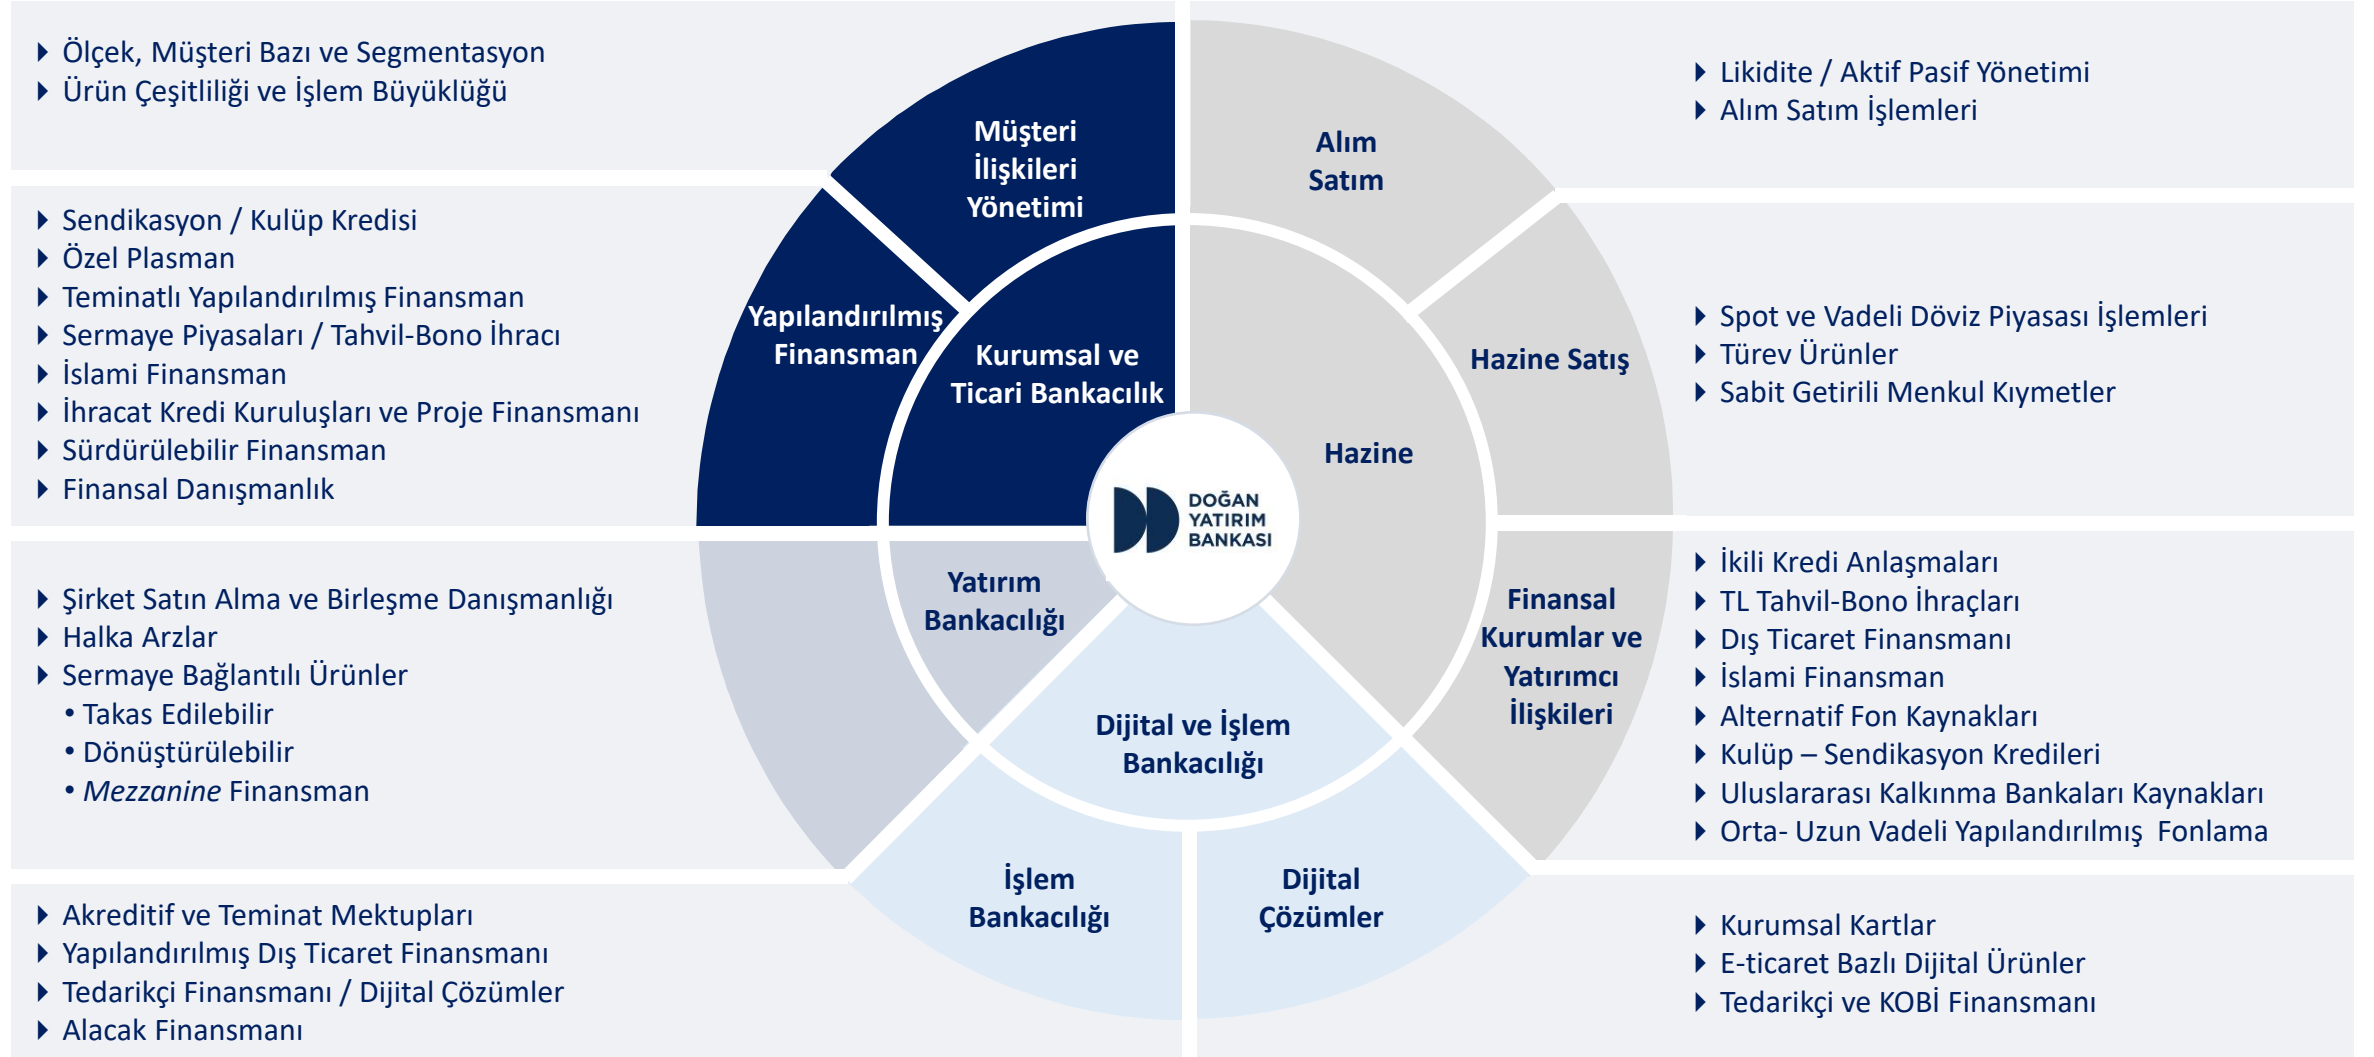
Ölçek, Müşteri Bazı ve Segmentasyon
Ürün Çeşitliliği ve İşlem Büyüklüğü

Sendikasyon / Kulüp Kredisi
Özel Plasman
Teminatlı Yapılandırılmış Finansman
Sermaye Piyasaları / Tahvil-Bono İhracı
İslami Finansman
İhracat Kredi Kuruluşları ve Proje Finansmanı
Sürdürülebilir Finansman
Finansal Danışmanlık

Şirket Satın Alma ve Birleşme Danışmanlığı
Halka Arzlar
Sermaye Bağlantılı Ürünler
• Takas Edilebilir
• Dönüştürülebilir
• *Mezzanine* Finansman

Akreditif ve Teminat Mektupları
Yapılandırılmış Dış Ticaret Finansmanı
Tedarikçi Finansmanı / Dijital Çözümler
Alacak Finansmanı

Müşteri İlişkileri Yönetimi
Yapılandırılmış Finansman
Kurumsal ve Ticari Bankacılık
Yatırım Bankacılığı
Dijital ve İşlem Bankacılığı
İşlem Bankacılığı
Dijital Çözümler
DOĞAN YATIRIM BANKASI
Hazine
Alım Satım
Hazine Satış
Finansal Kurumlar ve Yatırımcı İlişkileri

Likidite / Aktif Pasif Yönetimi
Alım Satım İşlemleri

Spot ve Vadeli Döviz Piyasası İşlemleri
Türev Ürünler
Sabit Getirili Menkul Kıymetler

İkili Kredi Anlaşmaları
TL Tahvil-Bono İhraçları
Dış Ticaret Finansmanı
İslami Finansman
Alternatif Fon Kaynakları
Kulüp – Sendikasyon Kredileri
Uluslararası Kalkınma Bankaları Kaynakları
Orta- Uzun Vadeli Yapılandırılmış Fonlama

Kurumsal Kartlar
E-ticaret Bazlı Dijital Ürünler
Tedarikçi ve KOBİ Finansmanı